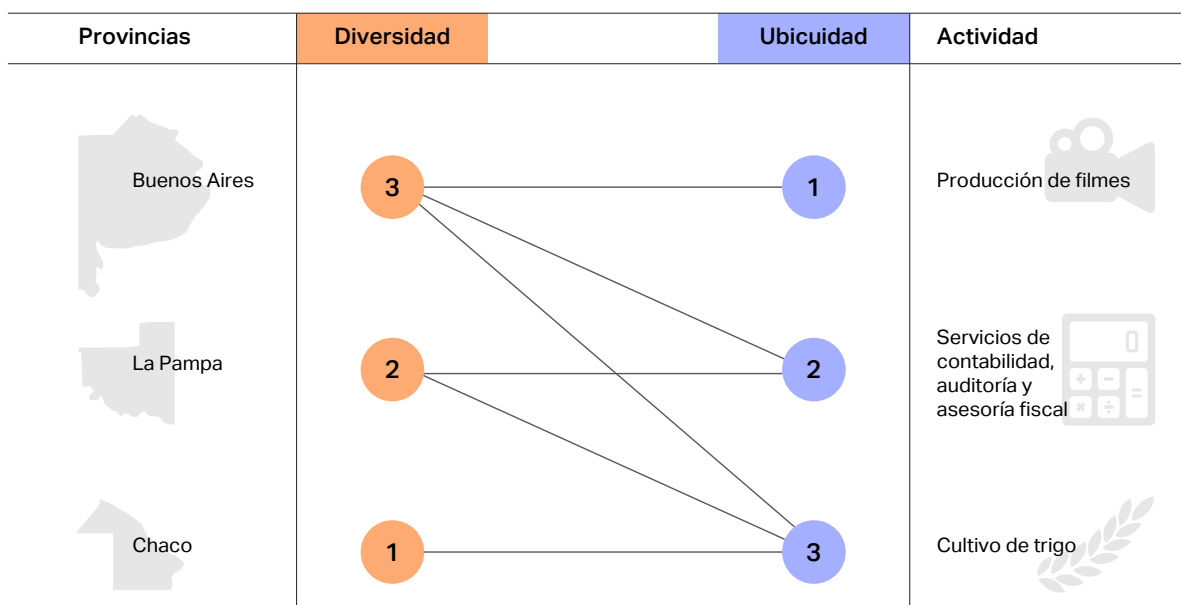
| Provincias | Diversidad | Ubicuidad | Actividad |
|---|---|---|---|
| Buenos Aires | 3 | 1 | Producción de filmes |
| La Pampa | 2 | 2 | Servicios de contabilidad, auditoría y asesoría fiscal |
| Chaco | 1 | 3 | Cultivo de trigo |

+ − ÷ ×